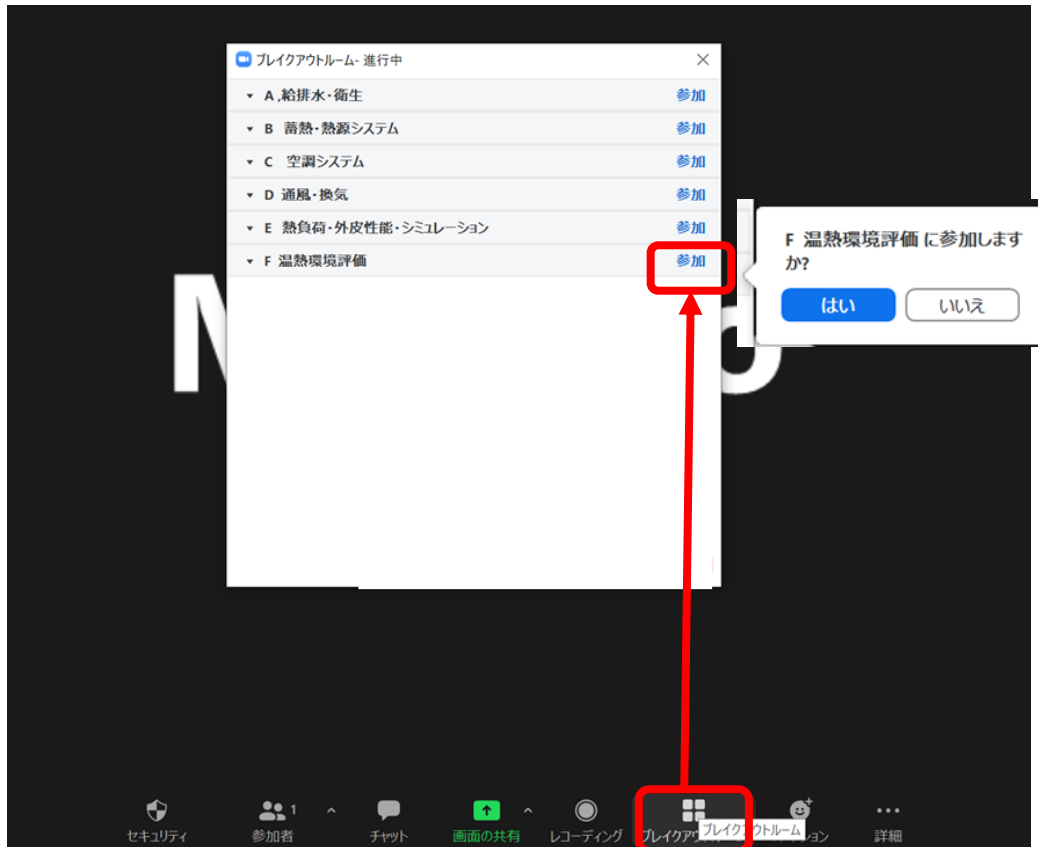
ブレイクアウトルーム- 進行中

A ,給排水・衛生 参加
B 蓄熱・熱源システム 参加
C 空調システム 参加
D 通風・換気 参加
E 熱負荷・外皮性能・シミュレーション 参加
F 温熱環境評価 参加

F 温熱環境評価 に参加しますか?

はい いいえ

セキュリティ 参加者 1 チャット 画面の共有 レコーディング ブレイクアウ ブレイクアウトルーム ション 詳細